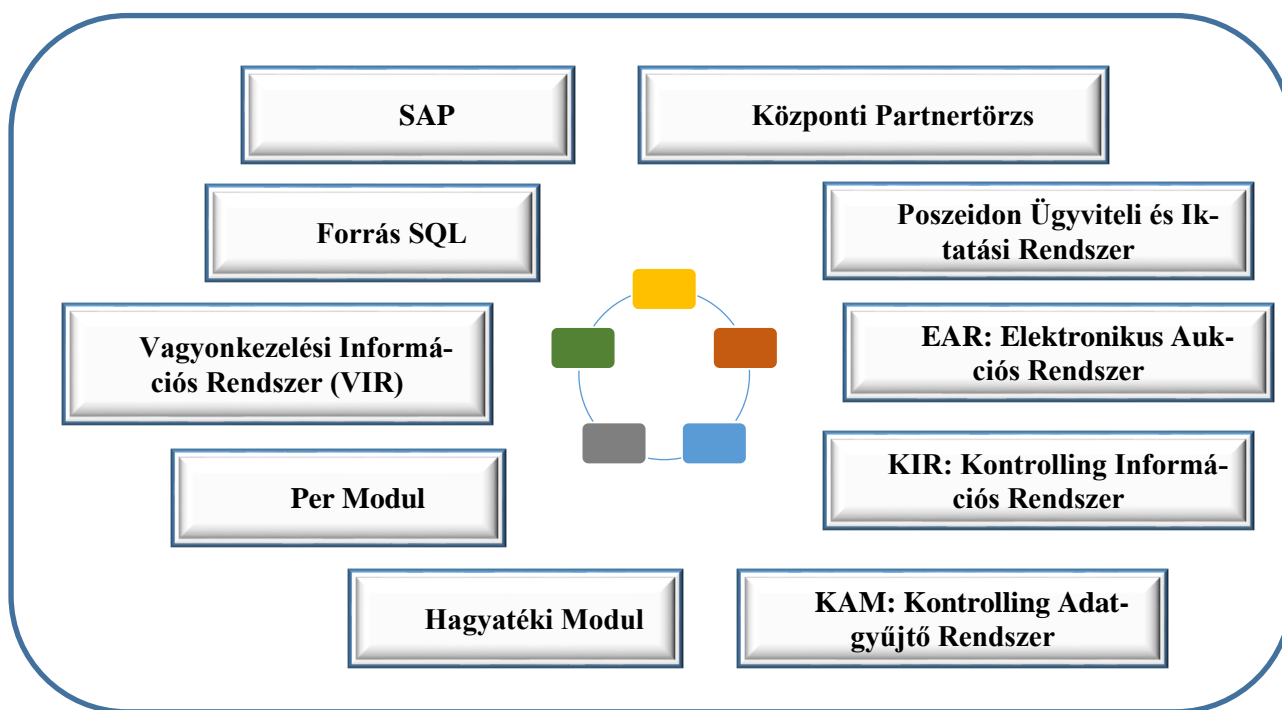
SAP

Központi Partnertörzs

Forrás SQL

Poszeidon Ügyviteli és Iktatási Rendszer

Vagyonkezelési Információs Rendszer (VIR)

EAR: Elektronikus Aukciós Rendszer

KIR: Kontrolling Információs Rendszer

Per Modul

Hagyatéki Modul

KAM: Kontrolling Adatgyűjtő Rendszer